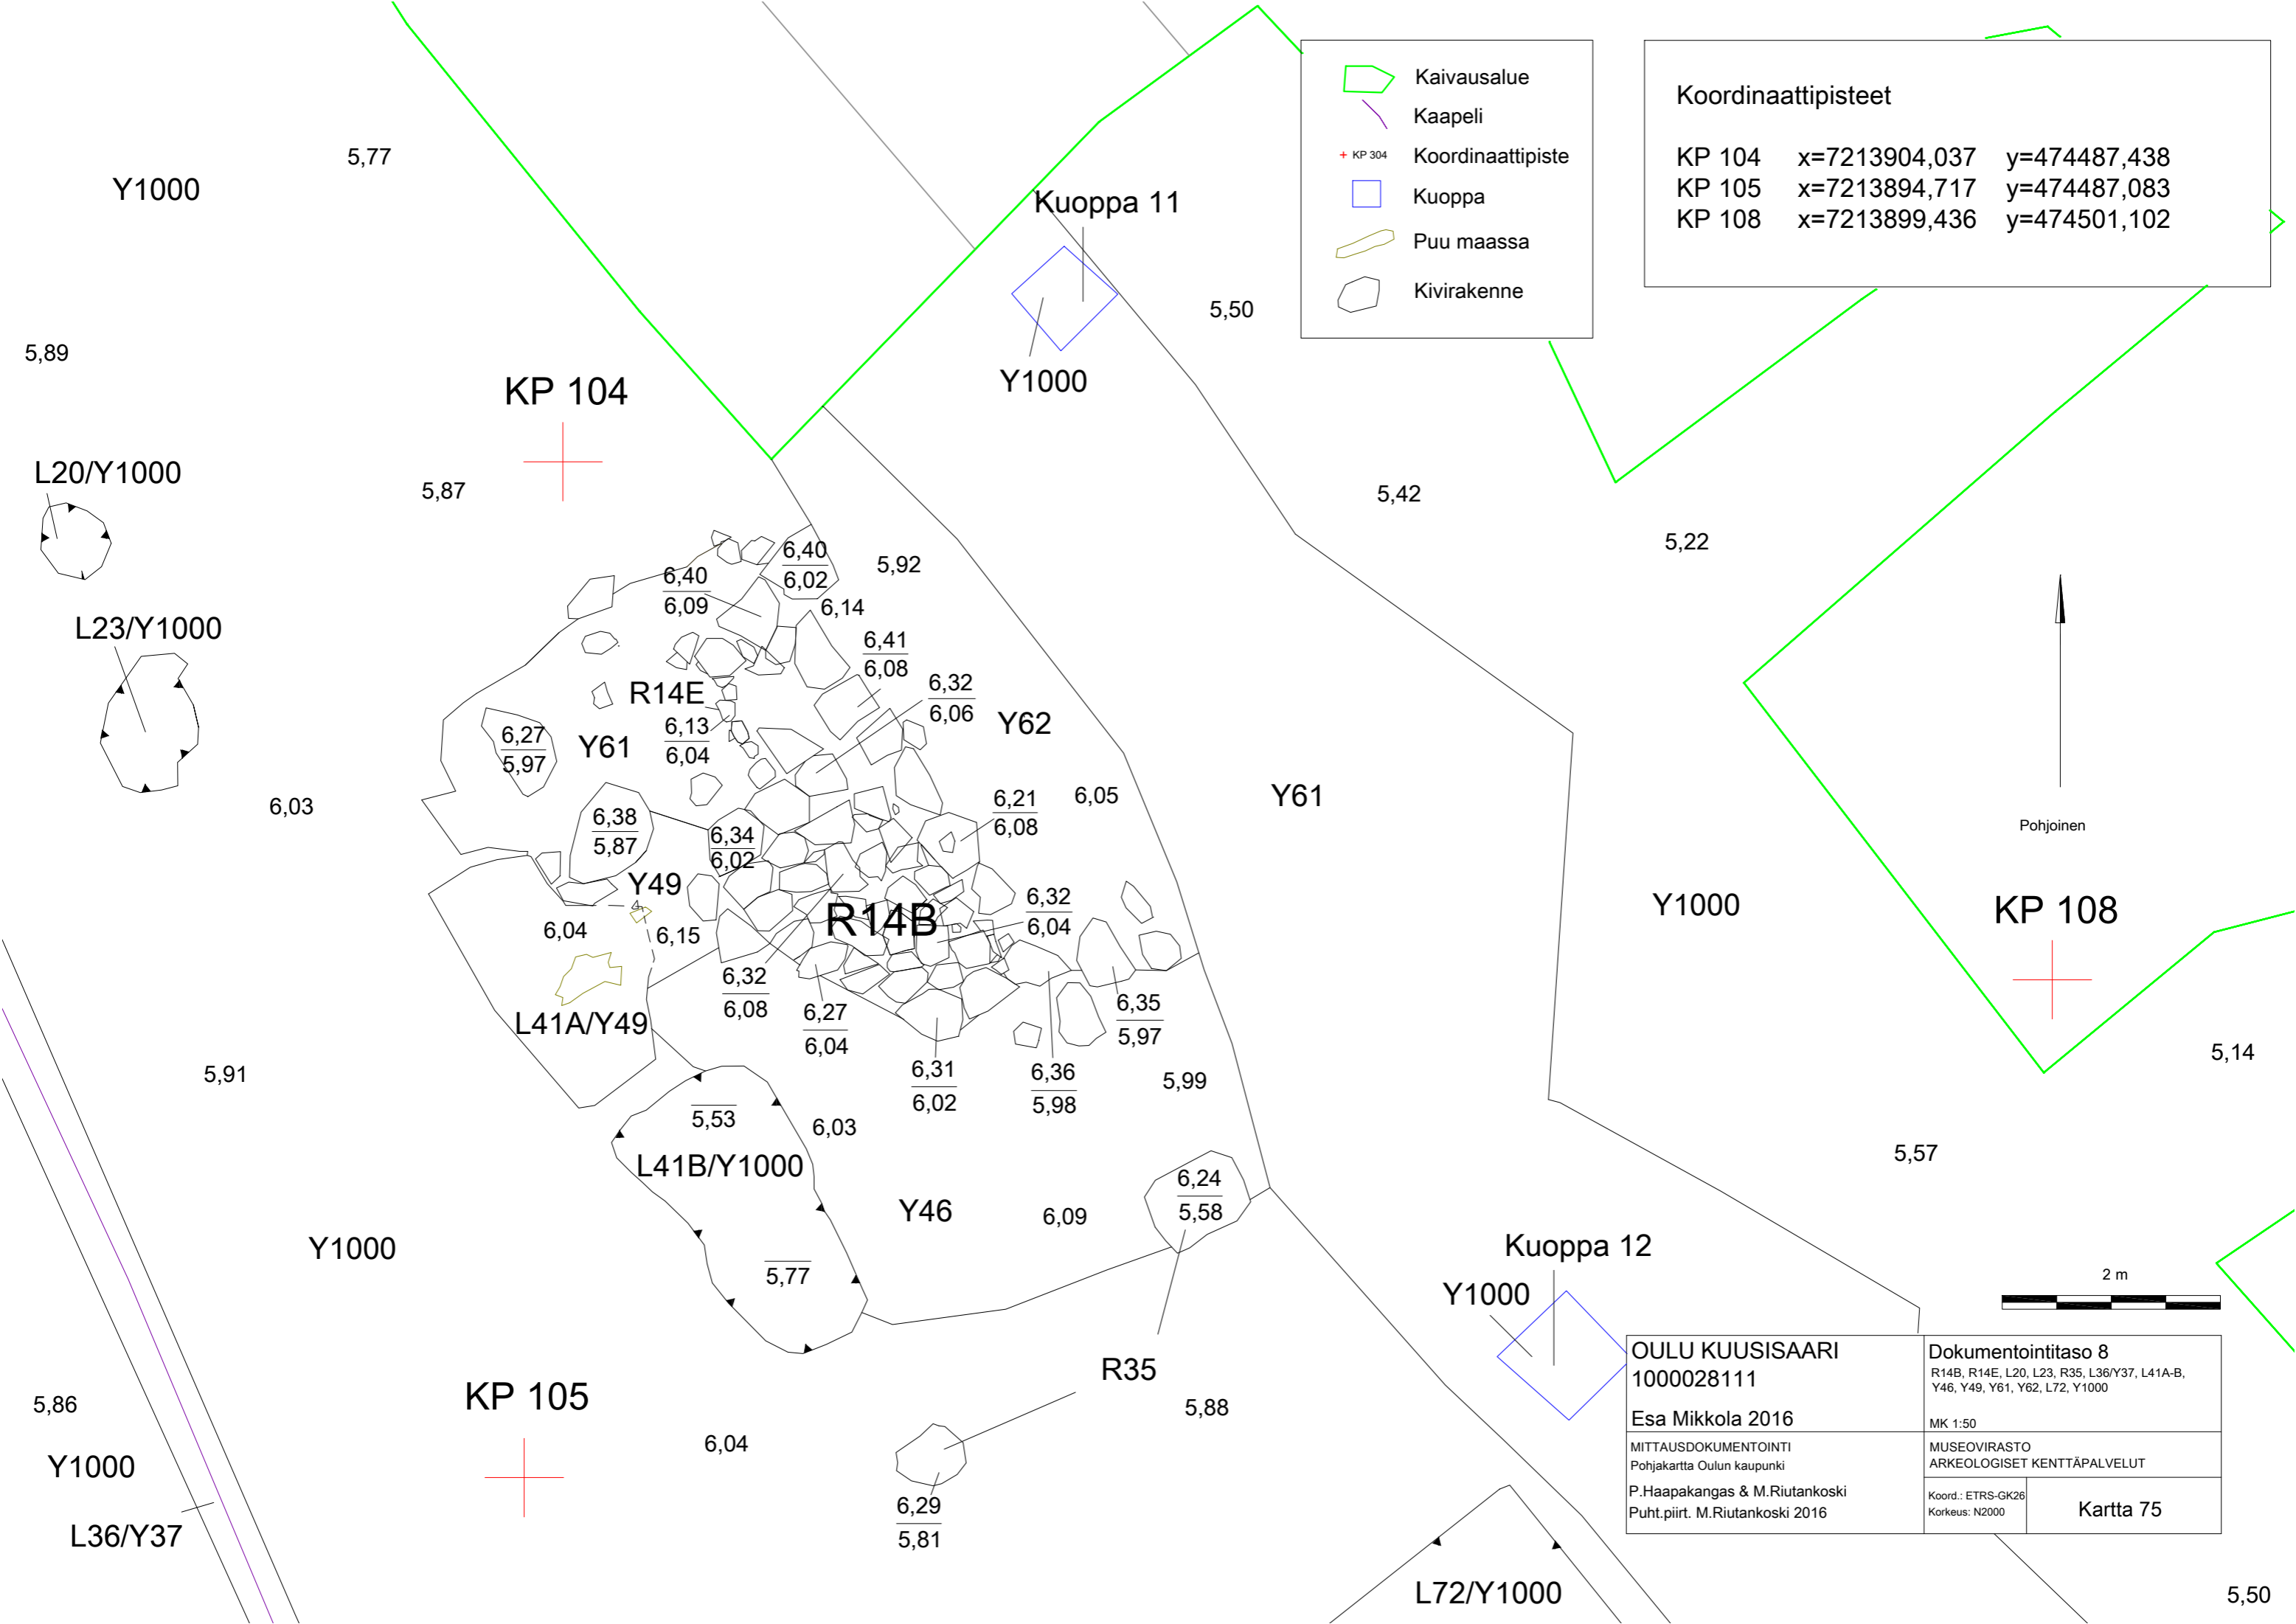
Kaivausalue
Kaapeli
KP 304 Koordinaattipiste
Kuoppa
Puu maassa
Kivirakenne

Koordinaattipisteet

| | | |
|---|---|---|
| KP 104 | x=7213904,037 | y=474487,438 |
| KP 105 | x=7213894,717 | y=474487,083 |
| KP 108 | x=7213899,436 | y=474501,102 |

Y1000
5,77
Kuoppa 11
Y1000
5,50
5,89
KP 104
L20/Y1000
5,87
5,42
5,22
L23/Y1000
6,40
6,02
5,92
6,40
6,09
6,14
6,41
6,08
R14E
6,32
6,06
Y62
6,13
6,04
6,27
5,97
Y61
6,03
6,21
6,08
6,05
Y61
6,38
5,87
6,34
6,02
Pohjoinen
Y49
6,32
6,04
Y1000
KP 108
6,04
6,15
R14B
6,32
6,08
6,27
6,04
6,35
5,97
L41A/Y49
5,91
6,31
6,02
6,36
5,98
5,99
5,14
5,53
6,03
L41B/Y1000
5,57
Y46
6,09
6,24
5,58
Y1000
Kuoppa 12
5,77
2 m
Y1000
R35
5,86
KP 105
5,88
6,04
Y1000
6,29
5,81
L36/Y37
L72/Y1000
5,50

OULU KUUSISAARI
1000028111
Esa Mikkola 2016
Dokumentointitaso 8
R14B, R14E, L20, L23, R35, L36/Y37, L41A-B, Y46, Y49, Y61, Y62, L72, Y1000
MK 1:50
MITTAUSDOKUMENTOINTI
Pohjakartta Oulun kaupunki
P.Haapakangas & M.Riutankoski
Puht.piirt. M.Riutankoski 2016
MUSEOVIRASTO
ARKEOLOGISET KENTTÄPALVELUT
Koord.: ETRS-GK26
Korkeus: N2000
Kartta 75